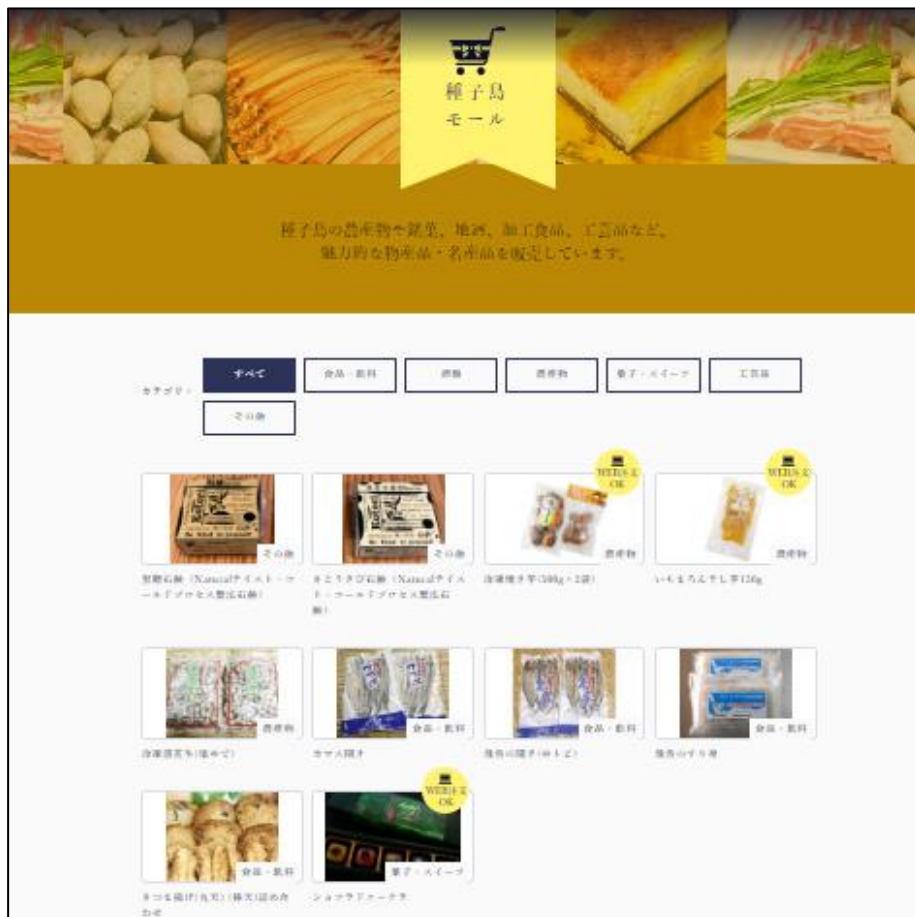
種子島
モール

種子島の農産物や鮮魚、地酒、加工食品、工芸品など、
魅力的な物産品・名産品を販売しています。

カテゴリー：
すべて
食品・飲料
酒類
農産物
菓子・スイーツ
工芸品
その他

その他
黒糖石鹸（Naturalテイスト・コールドプロセス製法石鹸）

その他
さとうきび石鹸（Naturalテイスト・コールドプロセス製法石鹸）

WEB注文OK
農産物
冷凍焼き芋(500g・2袋)

WEB注文OK
農産物
いもまろんほし芋120g

農産物
冷凍落花生(塩ゆで)

食品・飲料
カマス開き

食品・飲料
塩魚の開き(トビ)

食品・飲料
塩魚のすり身

食品・飲料
さつま揚げ(丸天)（棒天）詰め合わせ

WEB注文OK
菓子・スイーツ
ショコラ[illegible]